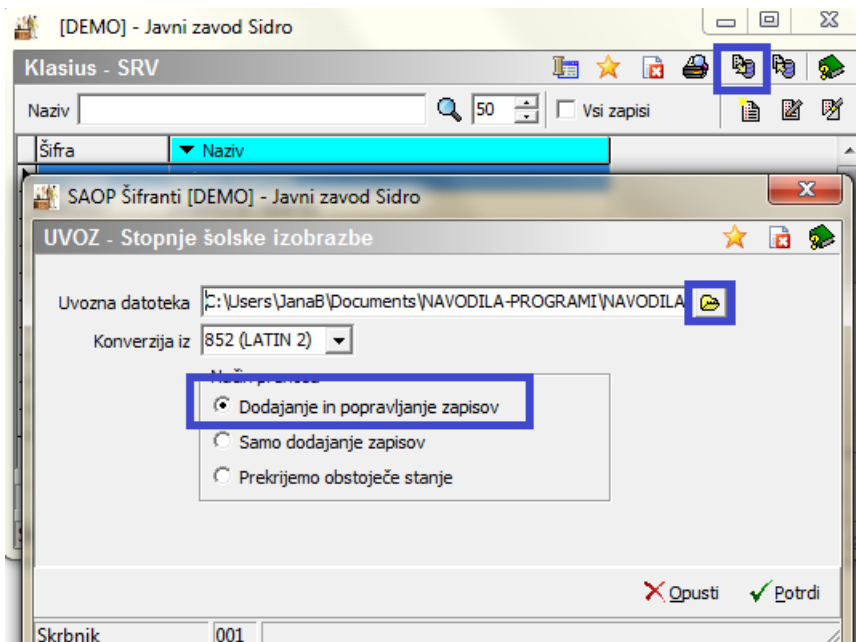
[DEMO] - Javni zavod Sidro

Klasius - SRV

Naziv 50 Vsi zapisi

Šifra ▼ Naziv

SAOP Šifranti [DEMO] - Javni zavod Sidro

UVOZ - Stopnje šolske izobrazbe

Uvozna datoteka C:\Users\JanaB\Documents\NAVODILA-PROGRAMI\NAVODILA

Konverzija iz 852 (LATIN 2)

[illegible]

Dodajanje in popravljanje zapisov

Samo dodajanje zapisov

Prekrijemo obstoječe stanje

Opusti Potrdi

Skrbnik 001